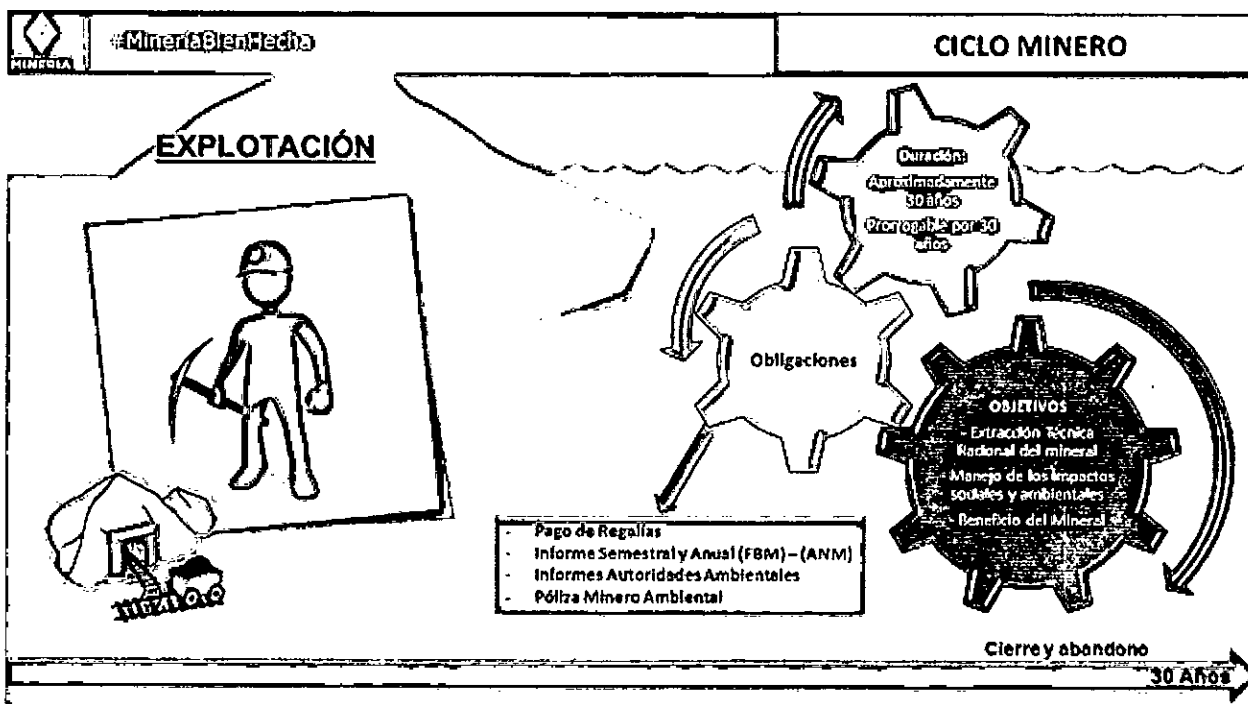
MINERÍA

#MineríaBienHecha

CICLO MINERO

EXPLOTACIÓN

Duración:
Aproximadamente 30 años
Prorrogable por 30 años

Obligaciones

OBJETIVOS
- Extracción Técnica Racional del mineral
- Manejo de los impactos sociales y ambientales
- Beneficio del Mineral

- Pago de Regalías
- Informe Semestral y Anual (FBM) – (ANM)
- Informes Autoridades Ambientales
- Póliza Minero Ambiental

Cierre y abandono

30 Años